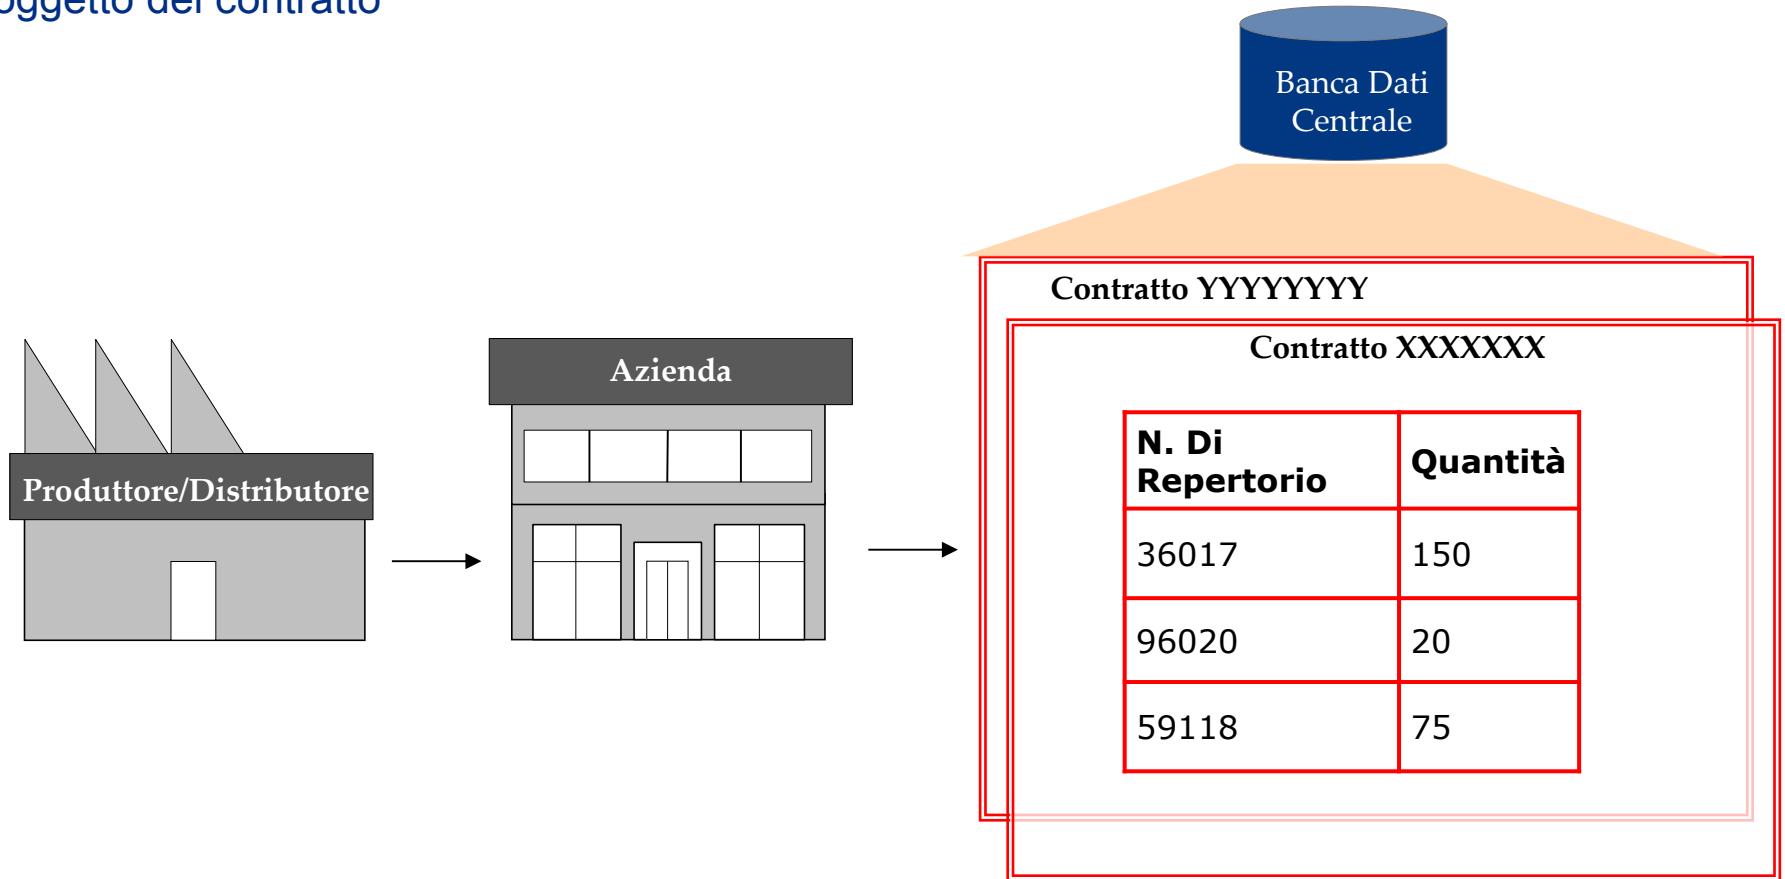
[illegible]oggetto del contratto

Banca Dati Centrale

Produttore/Distributore

Azienda

Contratto YYYYYYYY

Contratto XXXXXXX

| N. Di Repertorio | Quantità |
|---|---|
| 36017 | 150 |
| 96020 | 20 |
| 59118 | 75 |